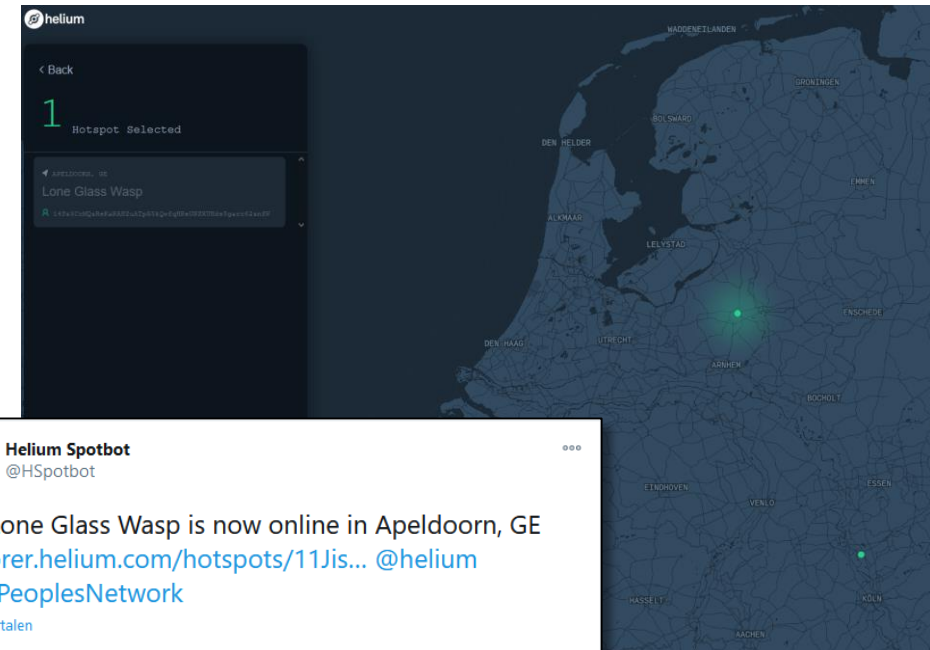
helium

< Back

1 Hotspot Selected

APELDOORN, GE
Lone Glass Wasp
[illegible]

WADDENEILANDEN
GRONINGEN
BOLSWARD
DEN HELDER
EMMEN
ALKMAAR
LELYSTAD
ENSCHEDE
DEN HAAG
UTRECHT
ARNHEM
BOCHOLT
EINDHOVEN
VENLO
ESSEN
HASSELT
KÖLN
AACHEN

Helium Spotbot
@HSpotbot

one Glass Wasp is now online in Apeldoorn, GE
rer.helium.com/hotspots/11Jis... @helium
PeoplesNetwork
talen